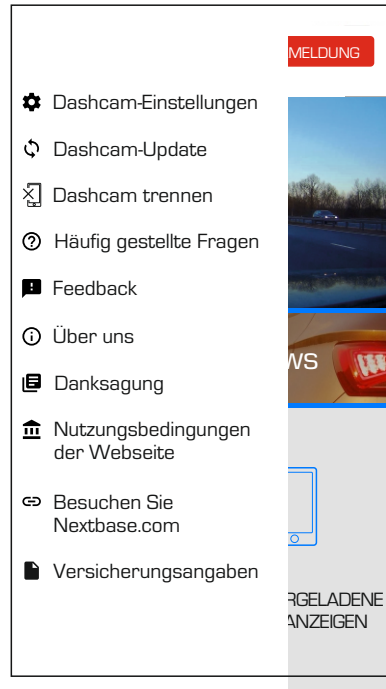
MELDUNG

Dashcam-Einstellungen

Dashcam-Update

Dashcam trennen

Häufig gestellte Fragen

Feedback

Über uns

Danksagung

Nutzungsbedingungen der Webseite

Besuchen Sie Nextbase.com

Versicherungsangaben

WS

RGELADENE
ANZEIGEN